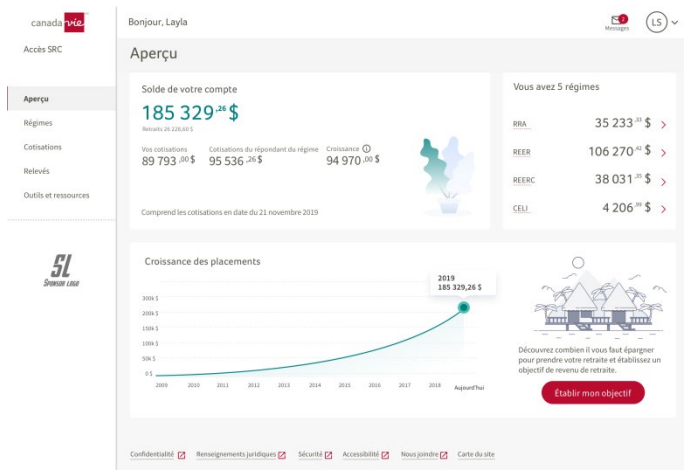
canada vie

Accès SRC

Aperçu
Régimes
Cotisations
Relevés
Outils et ressources

SL
Sponsor Logo

Bonjour, Layla

2
Messages

LS

Aperçu

Solde de votre compte

185 329,26 $

Retraits 26 228,60 $

Vos cotisations
89 793,00 $

Cotisations du répondant du régime
95 536,26 $

Croissance
94 970,00 $

Comprend les cotisations en date du 21 novembre 2019

Vous avez 5 régimes

RRA 35 233,33 $
REER 106 270,42 $
REERC 38 031,25 $
CELI 4 206,86 $

Croissance des placements

2019
185 329,26 $

300k $
250k $
200k $
150k $
100k $
50k $
0 $

2009 2010 2011 2012 2013 2014 2015 2016 2017 2018 Aujourd'hui

Découvrez combien il vous faut épargner pour prendre votre retraite et établissez un objectif de revenu de retraite.

Établir mon objectif

Confidentialité Renseignements juridiques Sécurité Accessibilité Nous joindre Carte du site